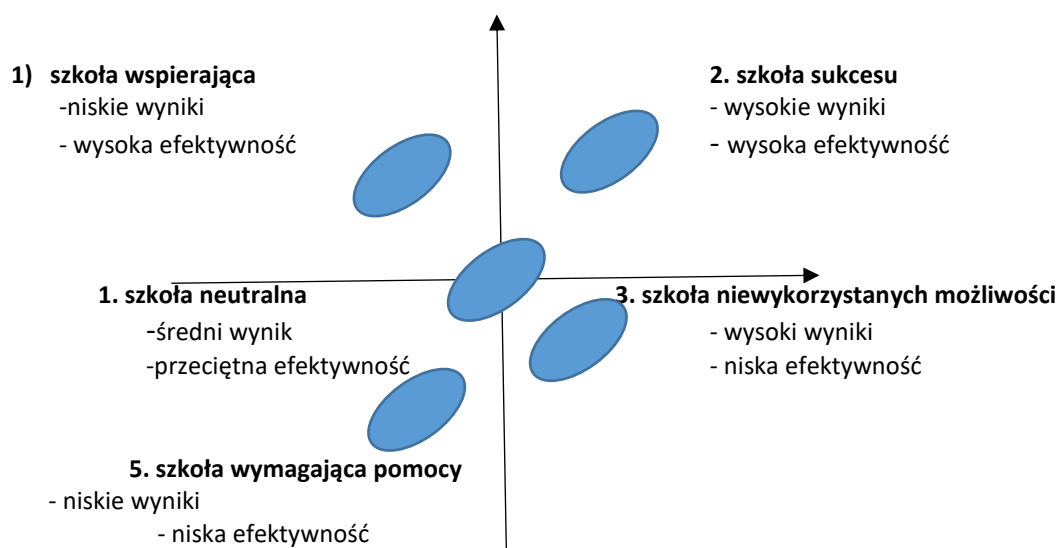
1) szkoła wspierająca
-niskie wyniki
- wysoka efektywność

2. szkoła sukcesu
- wysokie wyniki
- wysoka efektywność

1. szkoła neutralna
-średni wynik
-przeciętna efektywność

3. szkoła niewykorzystanych możliwości
- wysoki wyniki
- niska efektywność

5. szkoła wymagająca pomocy
- niskie wyniki
- niska efektywność